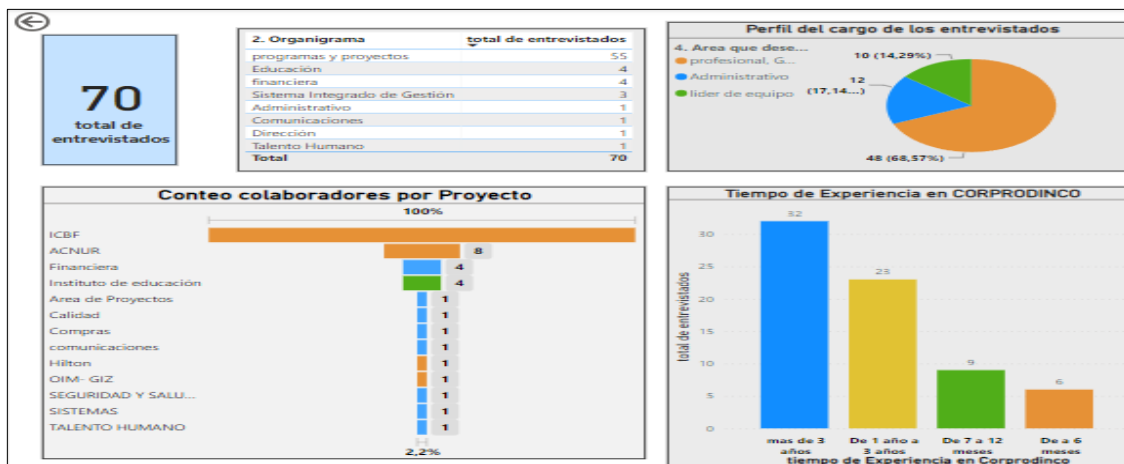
70
total de entrevistados

| 2. Organigrama | total de entrevistados |
|---|---|
| programas y proyectos | 55 |
| Educación | 4 |
| financiera | 4 |
| Sistema Integrado de Gestión | 3 |
| Administrativo | 1 |
| Comunicaciones | 1 |
| Dirección | 1 |
| Talento Humano | 1 |
| Total | 70 |

Perfil del cargo de los entrevistados
4. Area que dese...
profesional, G...
Administrativo
lider de equipo
10 (14,29%)
12 (17,14...)
48 (68,57%)

Conteo colaboradores por Proyecto
100%
ICBF
ACNUR 8
Financiera 4
Instituto de educación 4
Area de Proyectos 1
Calidad 1
Compras 1
comunicaciones 1
Hilton 1
OIM- GIZ 1
SEGURIDAD Y SALU... 1
SISTEMAS 1
TALENTO HUMANO 1
2,2%

Tiempo de Experiencia en CORPRODINCO
total de entrevistados
0
5
10
15
20
25
30
32
23
9
6
mas de 3 años
De 1 año a 3 años
De 7 a 12 meses
De a 6 meses
tiempo de Experiencia en Corprodinco